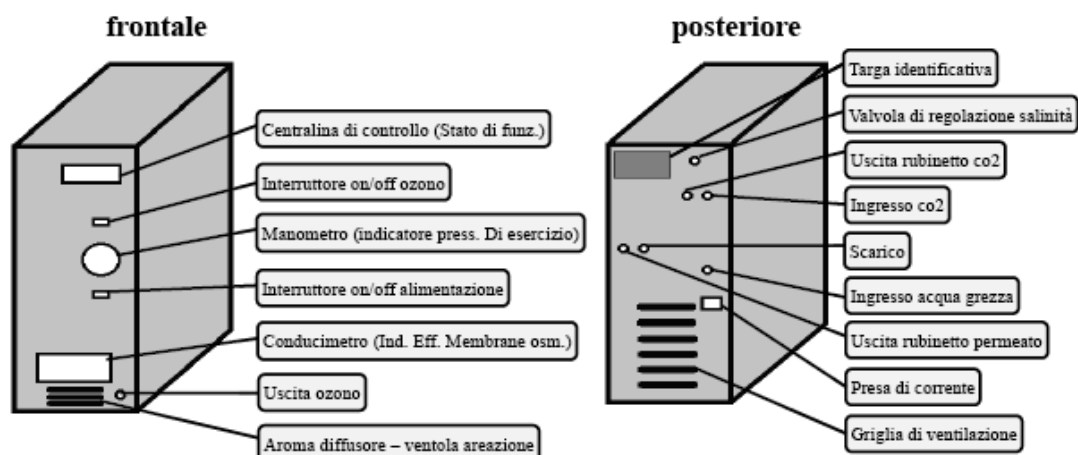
frontale

Centralina di controllo (Stato di funz.)

Interruttore on/off ozono

Manometro (indicatore press. Di esercizio)

Interruttore on/off alimentazione

Conducimetro (Ind. Eff. Membrane osm.)

Uscita ozono

Aroma diffusore – ventola areazione

posteriore

Targa identificativa

Valvola di regolazione salinità

Uscita rubinetto co2

Ingresso co2

Scarico

Ingresso acqua grezza

Uscita rubinetto permeato

Presa di corrente

Griglia di ventilazione